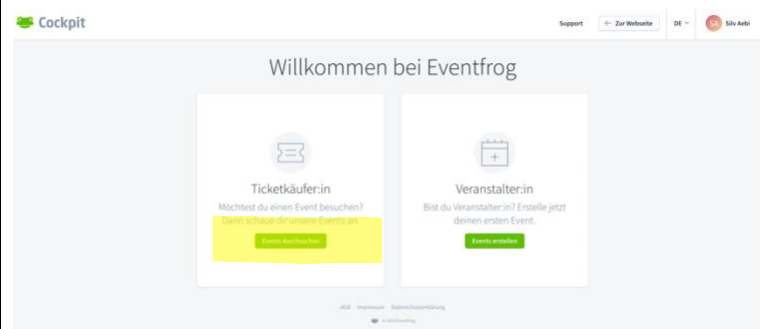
Cockpit

Support

← Zur Webseite

DE

SA Silv Aebi

Willkommen bei Eventfrog

Ticketkäufer:in

Möchtest du einen Event besuchen? Dann schaue dir unsere Events an

Events durchsuchen

Veranstalter:in

Bist du Veranstalter:in? Erstelle jetzt deinen ersten Event.

Events erstellen

AGB Impressum Datenschutzerklärung

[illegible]